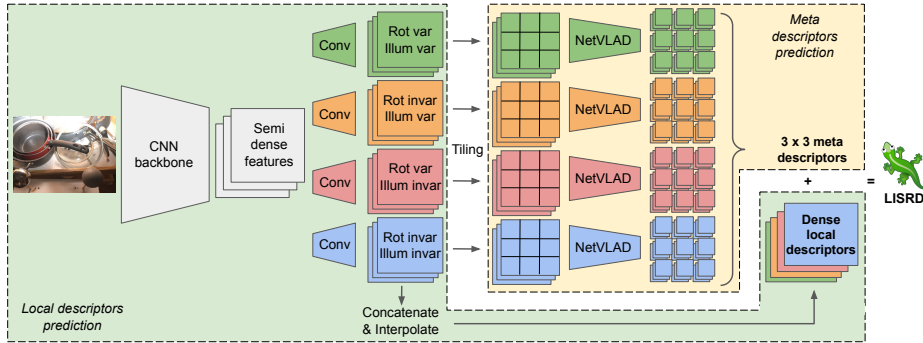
CNN backbone

Semi dense features

Conv

Rot var Illum var

Conv

Rot invar Illum var

Conv

Rot var Illum invar

Conv

Rot invar Illum invar

Tiling

NetVLAD

NetVLAD

NetVLAD

NetVLAD

Meta descriptors prediction

3 x 3 meta descriptors

+

=

LISRD

Dense local descriptors

Concatenate & Interpolate

Local descriptors prediction